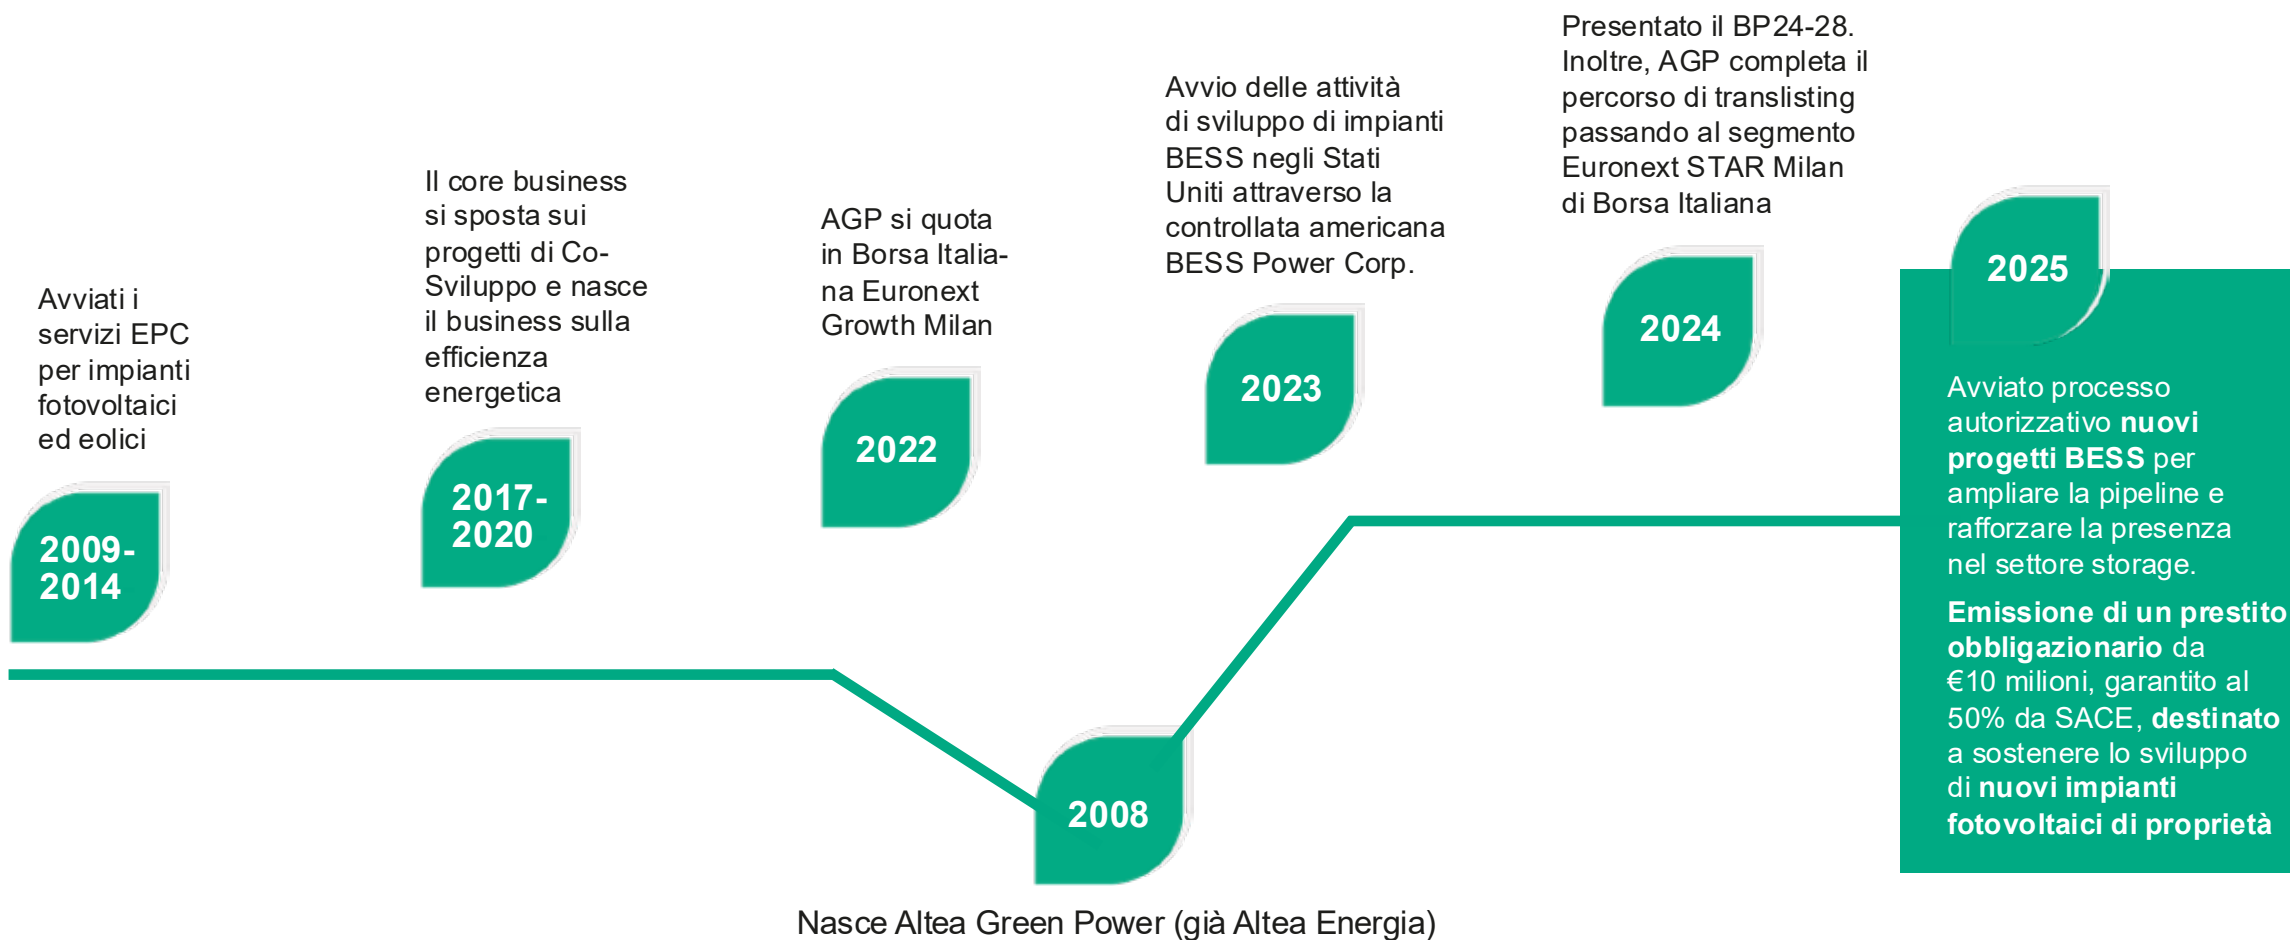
2008

Nasce Altea Green Power (già Altea Energia)

Avviati i servizi EPC per impianti fotovoltaici ed eolici

2009-2014

Il core business si sposta sui progetti di Co-Sviluppo e nasce il business sulla efficienza energetica

2017-2020

AGP si quota in Borsa Italiana Euronext Growth Milan

2022

Avvio delle attività di sviluppo di impianti BESS negli Stati Uniti attraverso la controllata americana BESS Power Corp.

2023

Presentato il BP24-28. Inoltre, AGP completa il percorso di translisting passando al segmento Euronext STAR Milan di Borsa Italiana

2024

2025

Avviato processo autorizzativo **nuovi progetti BESS** per ampliare la pipeline e rafforzare la presenza nel settore storage.

**Emissione di un prestito obbligazionario** da €10 milioni, garantito al 50% da SACE, **destinato** a sostenere lo sviluppo di **nuovi impianti fotovoltaici di proprietà**